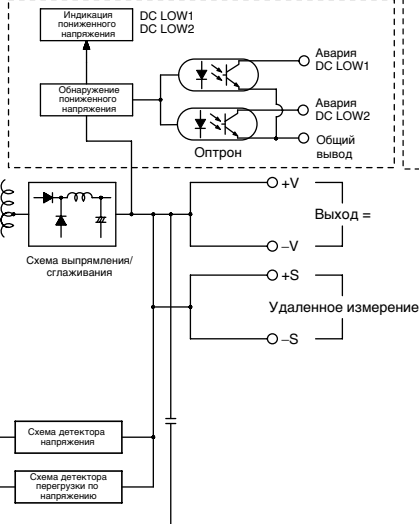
Индикация пониженного напряжения

DC LOW1
DC LOW2

Обнаружение пониженного напряжения

Авария DC LOW1

Авария DC LOW2

Общий вывод

Оптрон

Схема выпрямления/ сглаживания

+V

Выход =

–V

+S

Удаленное измерение

–S

Схема детектора напряжения

Схема детектора перегрузки по напряжению